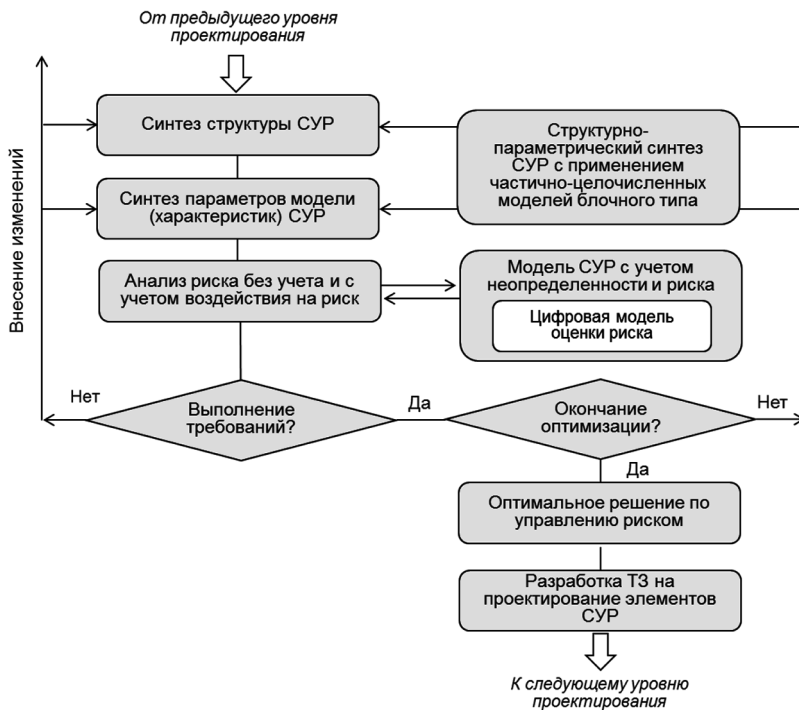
От предыдущего уровня проектирования

Внесение изменений

Синтез структуры СУР

Структурно-параметрический синтез СУР с применением частично-целочисленных моделей блочного типа

Синтез параметров модели (характеристик) СУР

Анализ риска без учета и с учетом воздействия на риск

Модель СУР с учетом неопределенности и риска

Цифровая модель оценки риска

Нет

Выполнение требований?

Да

Окончание оптимизации?

Нет

Да

Оптимальное решение по управлению риском

Разработка ТЗ на проектирование элементов СУР

К следующему уровню проектирования